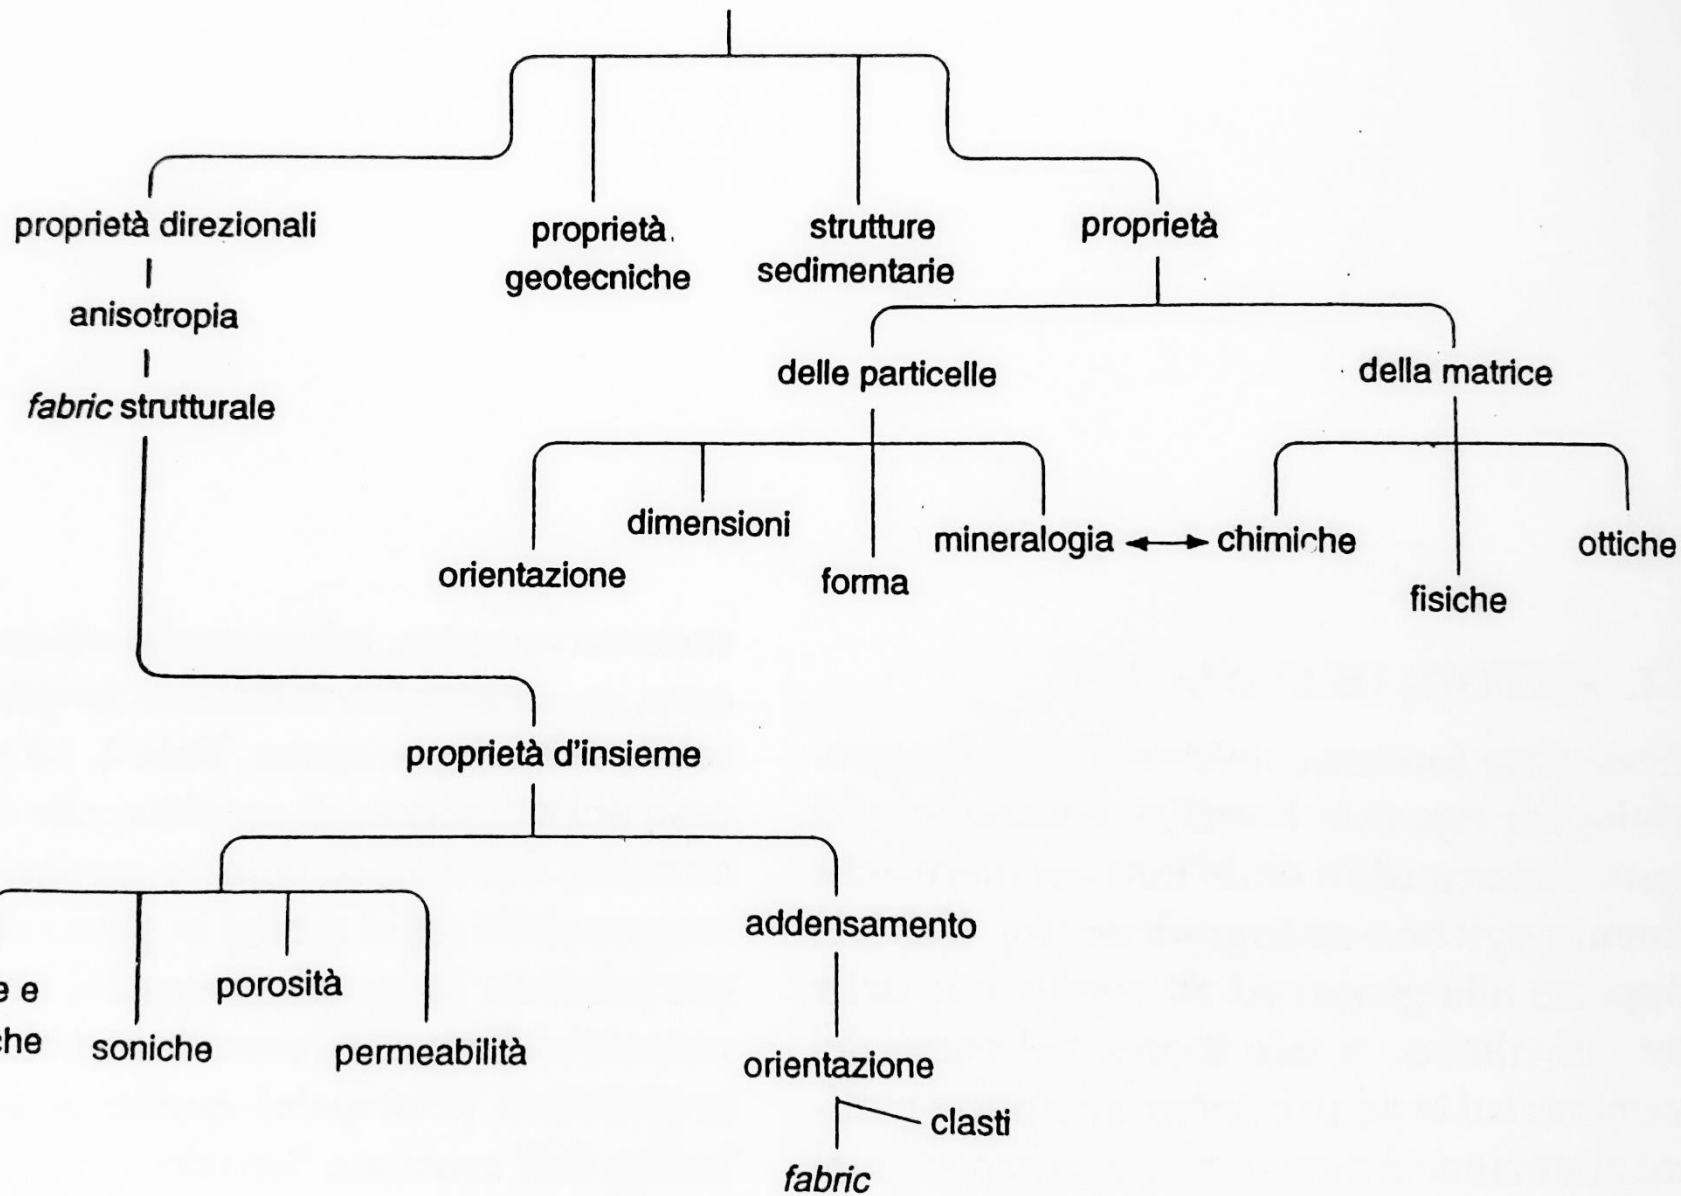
proprietà direzionali

anisotropia

*fabric* strutturale

proprietà geotecniche

strutture sedimentarie

proprietà

delle particelle

della matrice

orientazione

dimensioni

forma

mineralogia ⟷ chimiche

fisiche

ottiche

proprietà d'insieme

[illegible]e e
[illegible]che

soniche

porosità

permeabilità

addensamento

orientazione

clasti

*fabric*